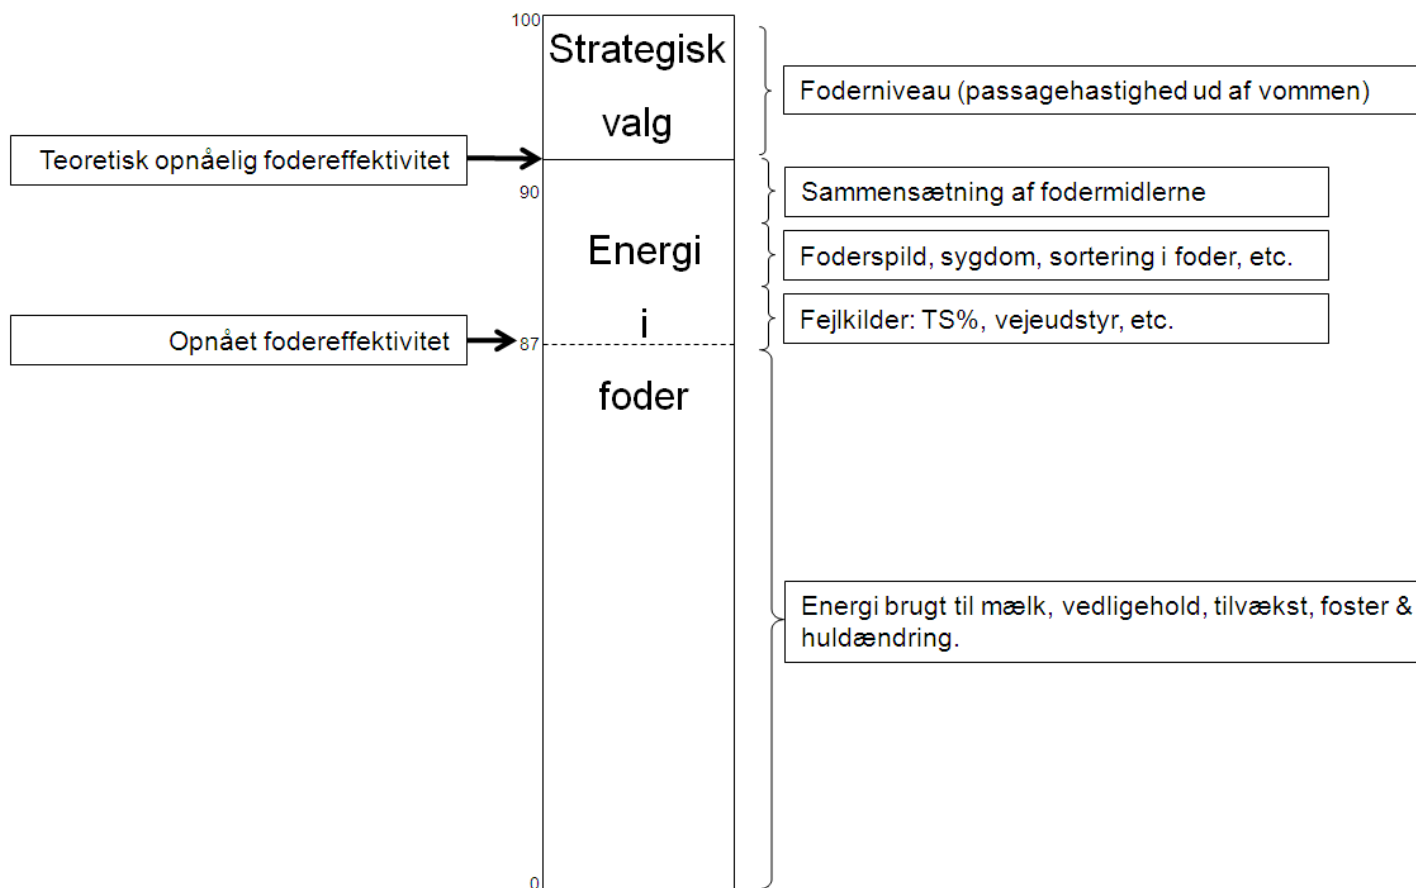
100

Strategisk valg

Foderniveau (passagehastighed ud af vommen)

Teoretisk opnåelig fodereffektivitet

90

Energi i foder

Sammensætning af fodermidlerne

Foderspild, sygdom, sortering i foder, etc.

Opnået fodereffektivitet

87

Fejlkilder: TS%, vejeudstyr, etc.

Energi brugt til mælk, vedligehold, tilvækst, foster & huldændring.

0